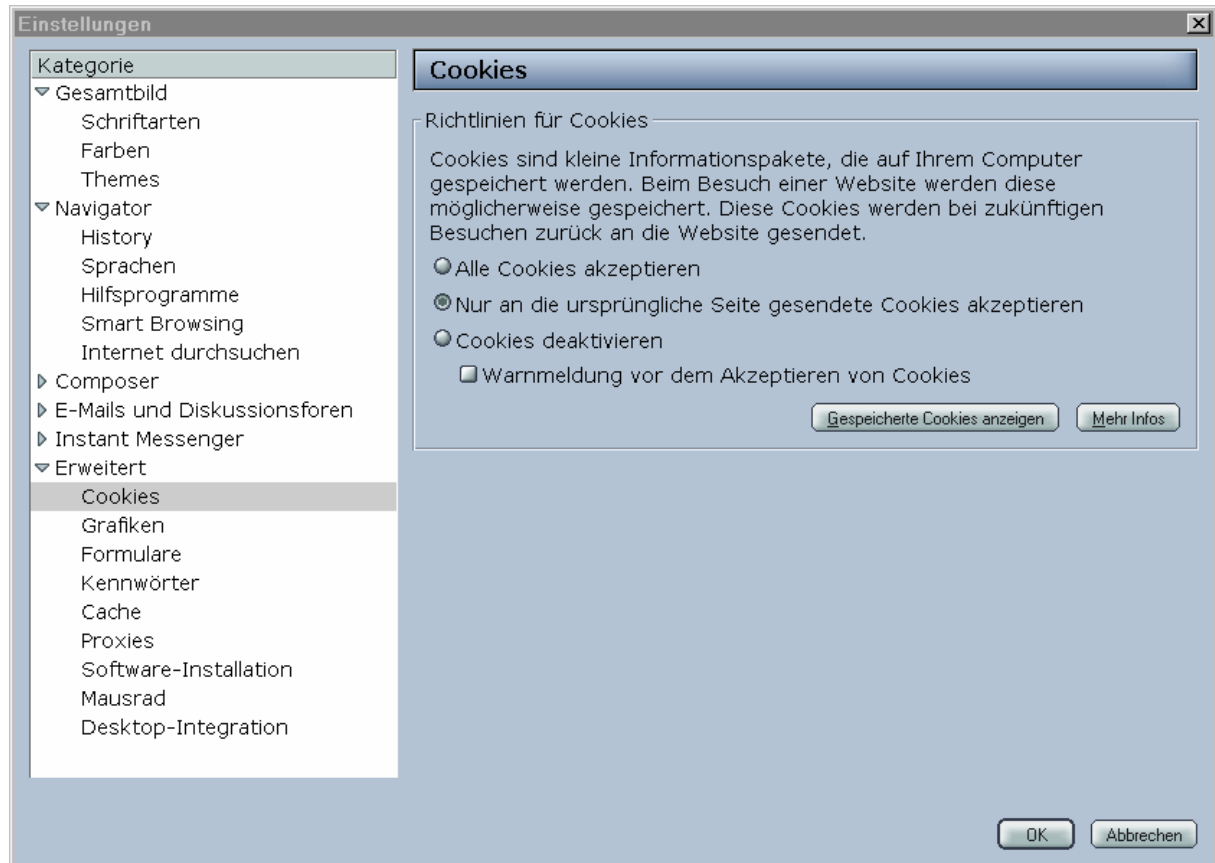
Einstellungen

Kategorie
Gesamtbild
Schriftarten
Farben
Themes
Navigator
History
Sprachen
Hilfsprogramme
Smart Browsing
Internet durchsuchen
Composer
E-Mails und Diskussionsforen
Instant Messenger
Erweitert
Cookies
Grafiken
Formulare
Kennwörter
Cache
Proxies
Software-Installation
Mausrad
Desktop-Integration

Cookies

Richtlinien für Cookies

Cookies sind kleine Informationspakete, die auf Ihrem Computer gespeichert werden. Beim Besuch einer Website werden diese möglicherweise gespeichert. Diese Cookies werden bei zukünftigen Besuchen zurück an die Website gesendet.

Alle Cookies akzeptieren

Nur an die ursprüngliche Seite gesendete Cookies akzeptieren

Cookies deaktivieren

Warnmeldung vor dem Akzeptieren von Cookies

Gespeicherte Cookies anzeigen

Mehr Infos

OK

Abbrechen